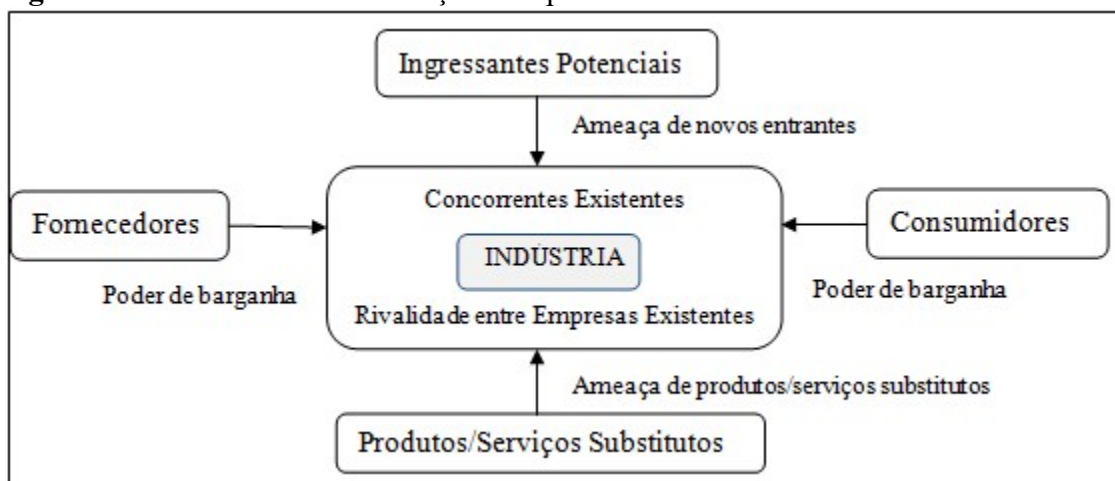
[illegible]

Ingressantes Potenciais

Ameaça de novos entrantes

Fornecedores

Concorrentes Existentes

INDUSTRIA

Rivalidade entre Empresas Existentes

Consumidores

Poder de barganha

Poder de barganha

Ameaça de produtos/serviços substitutos

Produtos/Serviços Substitutos